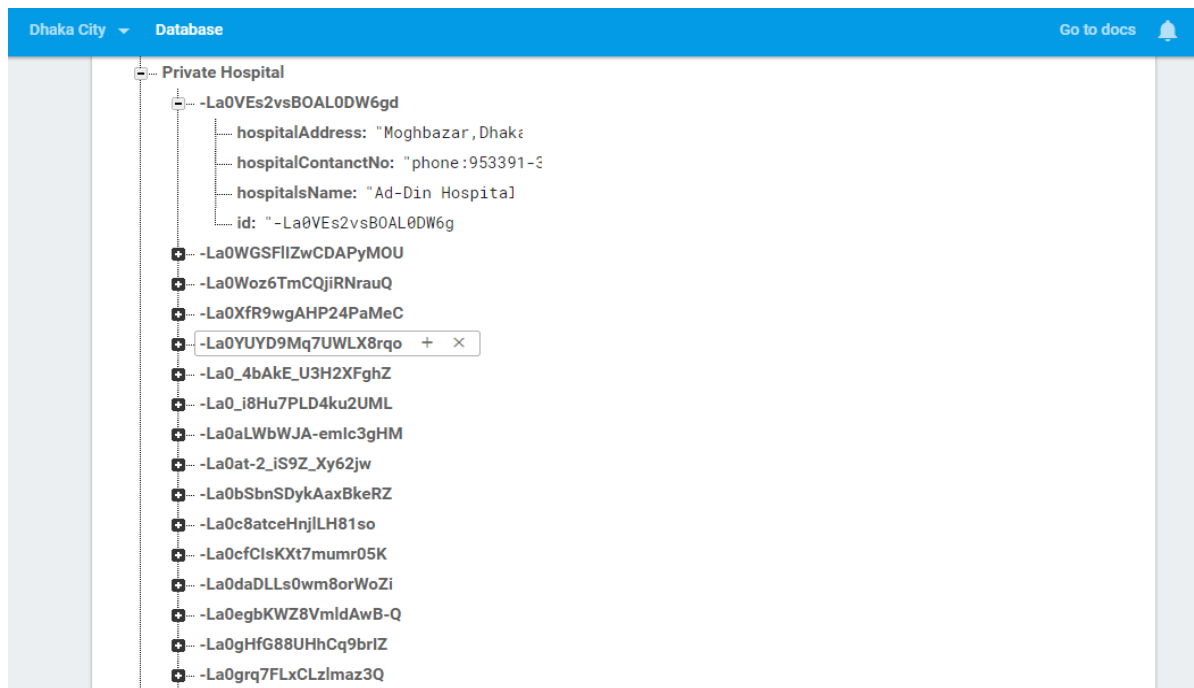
Dhaka City ▾ Database Go to docs

Private Hospital
-La0VEs2vsBOAL0DW6gd
hospitalAddress: "Moghbazar,Dhaka
hospitalContanctNo: "phone:953391-3
hospitalsName: "Ad-Din Hospital
id: "-La0VEs2vsBOAL0DW6g
-La0WGSFlIZwCDAPyMOU
-La0Woz6TmCQjiRNrauQ
-La0XfR9wgAHP24PaMeC
-La0YUYD9Mq7UWLX8rqo + ×
-La0_4bAkE_U3H2XFghZ
-La0_i8Hu7PLD4ku2UML
-La0aLWbWJA-emIc3gHM
-La0at-2_iS9Z_Xy62jw
-La0bSbnSDykAaxBkeRZ
-La0c8atceHnjlLH81so
-La0cfClsKXt7mumr05K
-La0daDLLs0wm8orWoZi
-La0egbKWZ8VmldAwB-Q
-La0gHfG88UHhCq9brlZ
-La0grq7FLxCLzlmaz3Q